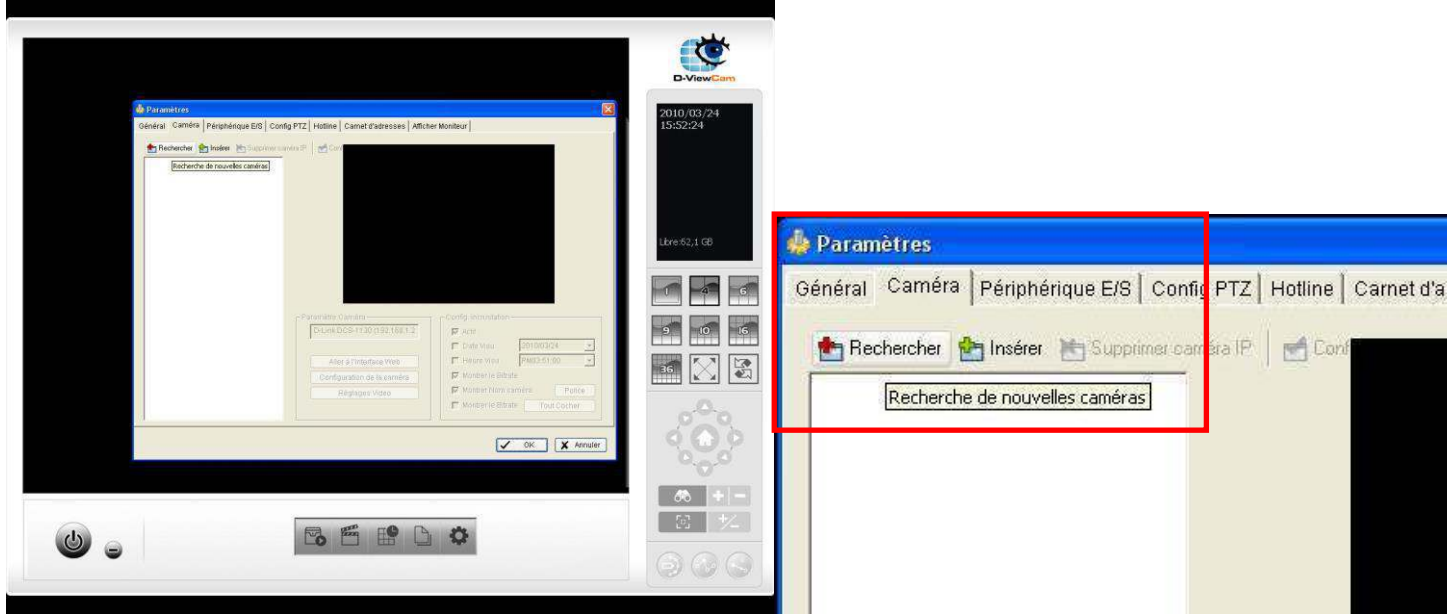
Paramètres
Général Caméra Périphérique E/S Config PTZ Hotline Carnet d'adresses Afficher Moniteur
Rechercher Insérer Supprimer caméra IP Con
Recherche de nouvelles caméras
Paramètre Caméra
D-Link DCS-1130 (192.168.1.2
Aller à l'interface Web
Configuration de la caméra
Réglages Vidéo
Config. Incrustation
Actif
Date Jour 2010/03/24
Heure Vrai PM03:51:00
Montrer le Bitrate
Montrer Nom caméra Police
Montrer le Bitrate Tout Cocher
OK Annuler

D-ViewCam
2010/03/24
15:52:24
Libre:62,1 GB
1 4 6
9 10 16
36

Paramètres
Général Caméra Périphérique E/S Config PTZ Hotline Carnet d'a
Rechercher Insérer Supprimer caméra IP Conf
Recherche de nouvelles caméras